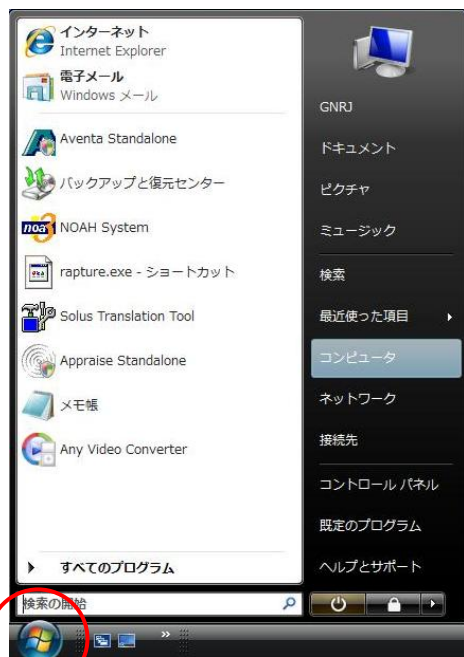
インターネット
Internet Explorer

電子メール
Windows メール

Aventa Standalone

バックアップと復元センター

noa NOAH System

rapture.exe - ショートカット

Solus Translation Tool

Appraise Standalone

メモ帳

Any Video Converter

すべてのプログラム

検索の開始

GNRJ

ドキュメント

ピクチャ

ミュージック

検索

最近使った項目

コンピュータ

ネットワーク

接続先

コントロール パネル

既定のプログラム

ヘルプとサポート